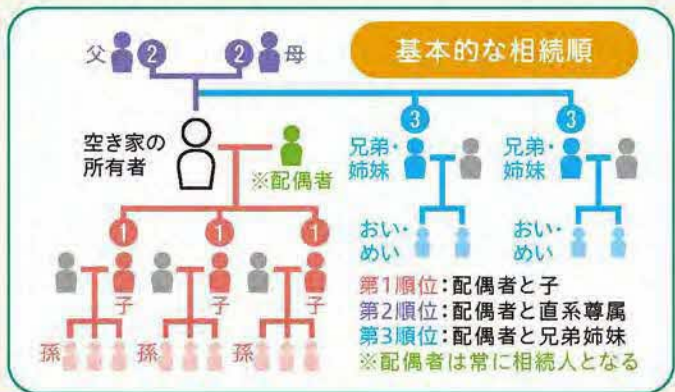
基本的な相続順

父 2 2 母

空き家の所有者

※配偶者

3 兄弟・姉妹

3 兄弟・姉妹

おい・めい

おい・めい

1 1 1

子 子 子

孫 孫 孫

第1順位:配偶者と子
第2順位:配偶者と直系尊属
第3順位:配偶者と兄弟姉妹
※配偶者は常に相続人となる